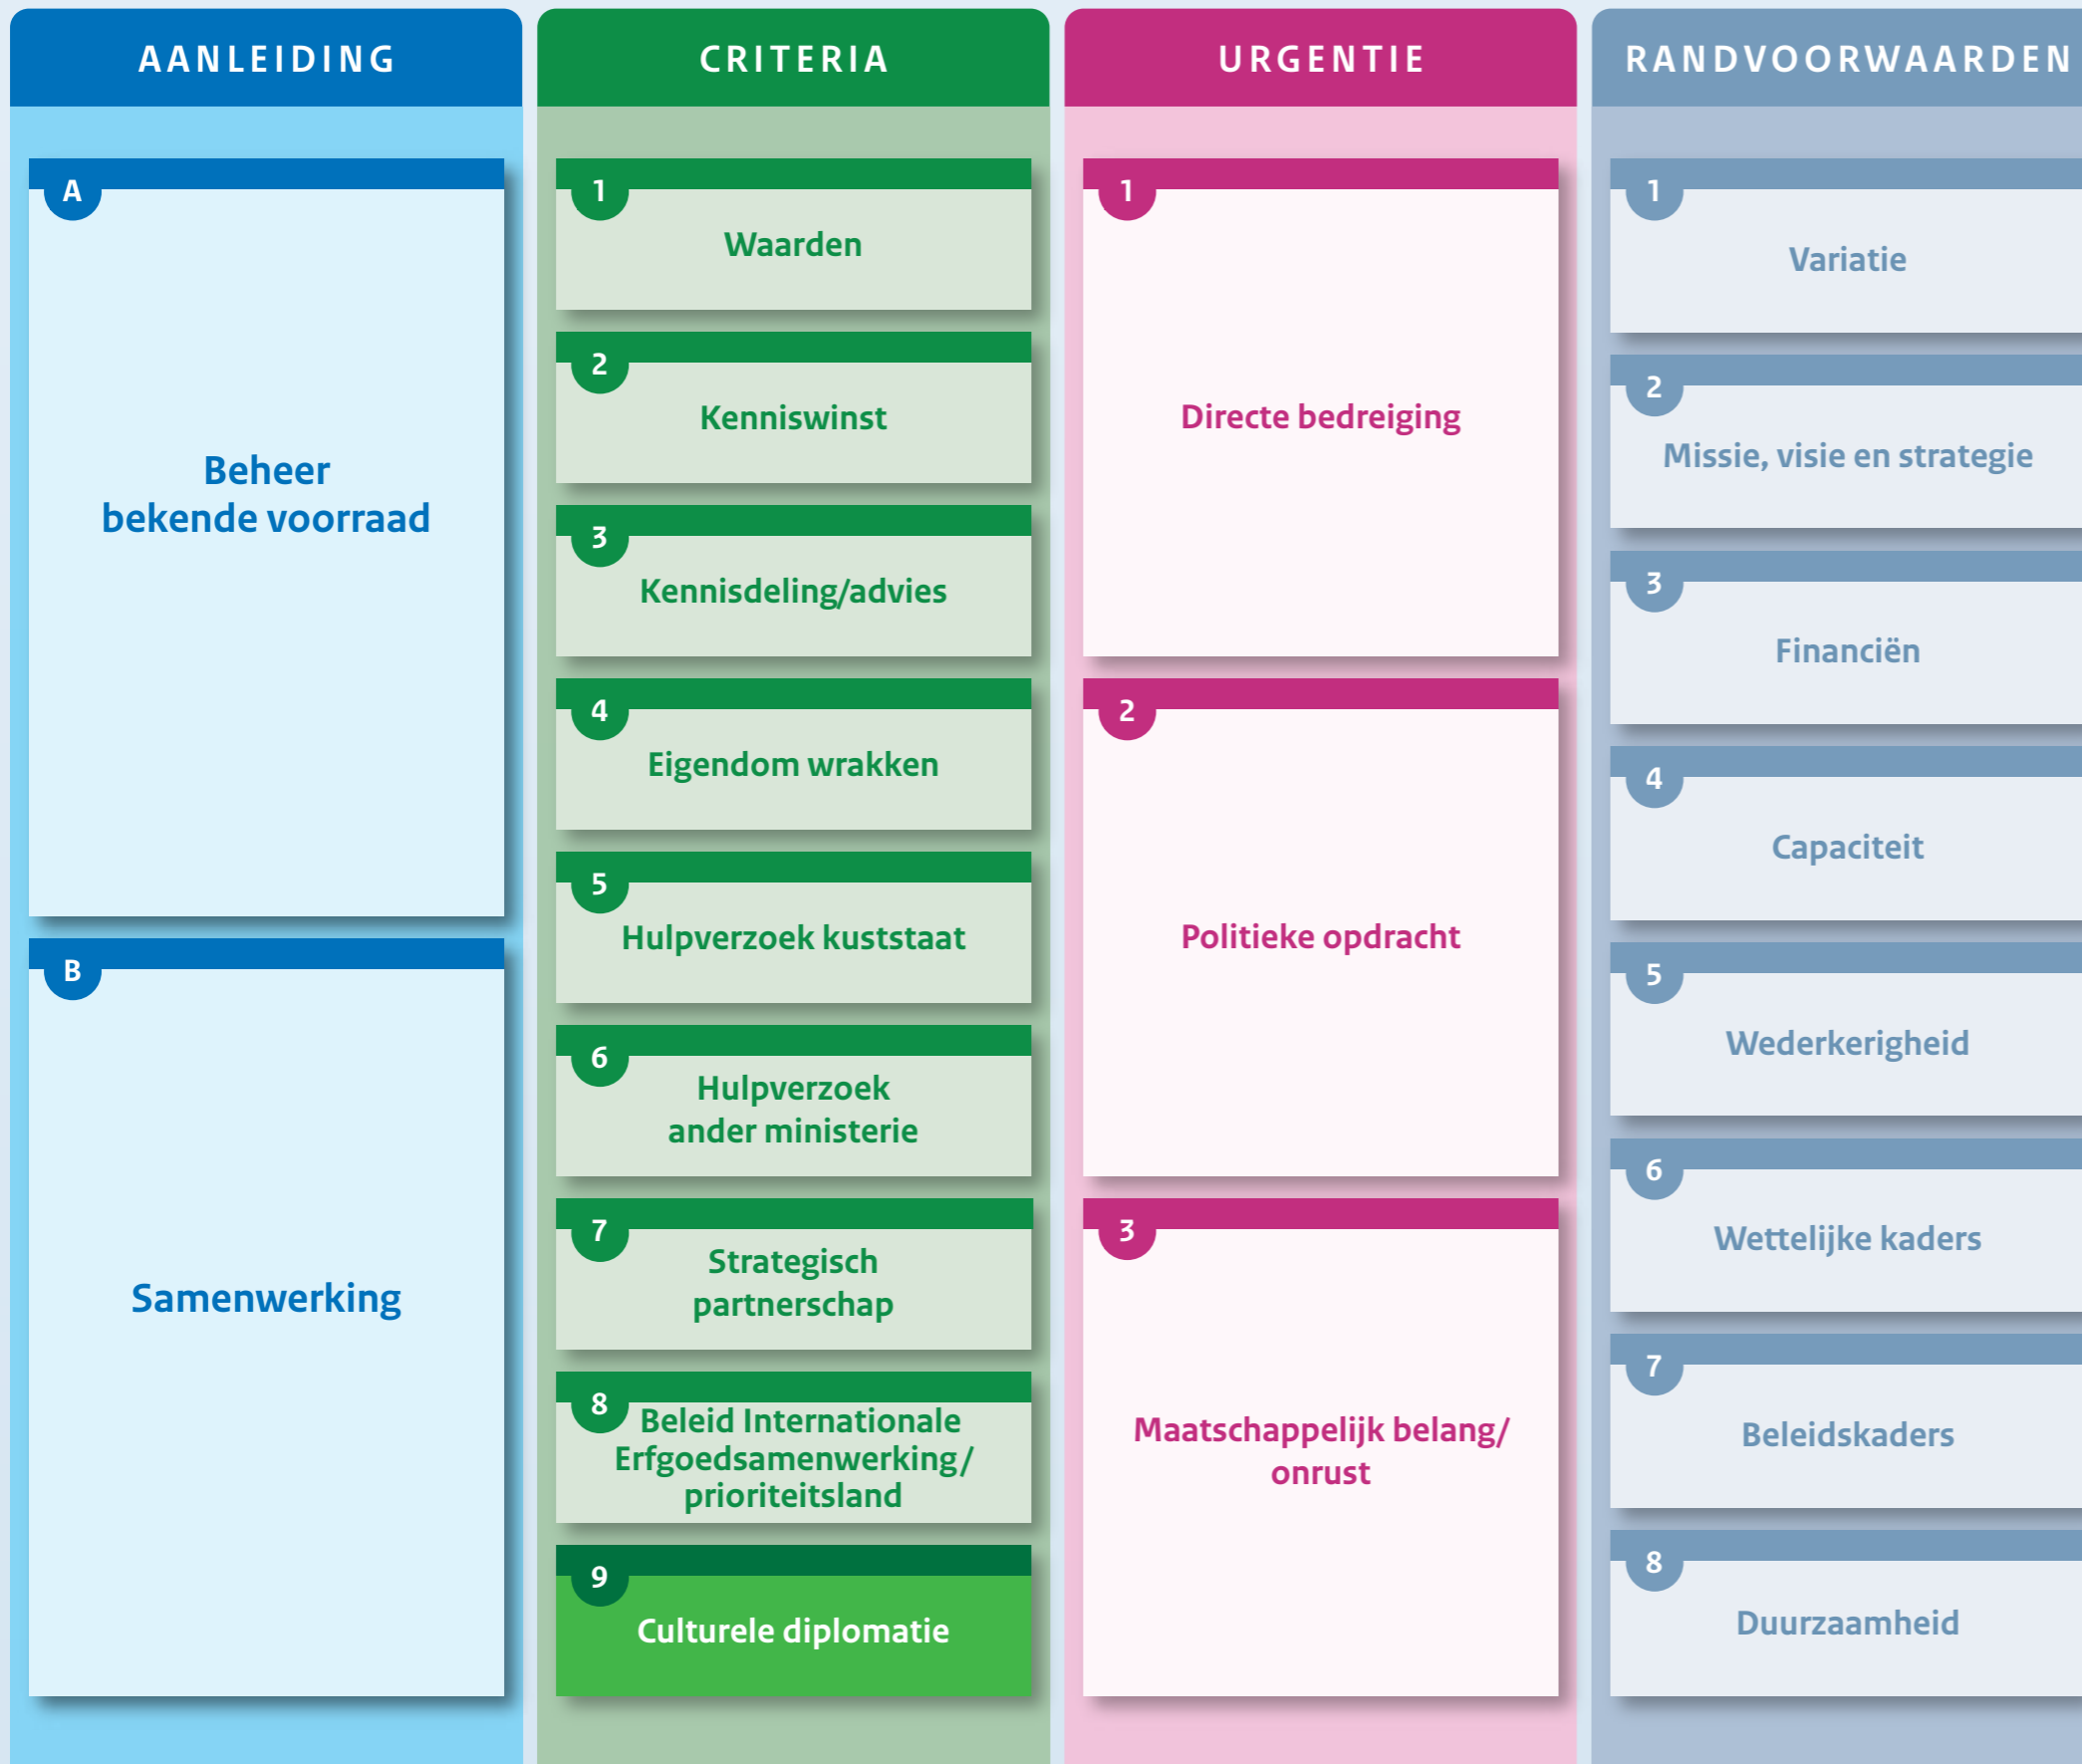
AANLEIDING

A
Beheer bekende voorraad

B
Samenwerking

CRITERIA

1
Waarden

2
Kenniswinst

3
Kennisdeling/advies

4
Eigendom wrakken

5
Hulpverzoek kuststaat

6
Hulpverzoek ander ministerie

7
Strategisch partnerschap

8
Beleid Internationale Erfgoedsamenwerking/ prioriteitsland

9
Culturele diplomatie

URGENTIE

1
Directe bedreiging

2
Politieke opdracht

3
Maatschappelijk belang/ onrust

RANDVOORWAARDEN

1
Variatie

2
Missie, visie en strategie

3
Financiën

4
Capaciteit

5
Wederkerigheid

6
Wettelijke kaders

7
Beleidskaders

8
Duurzaamheid